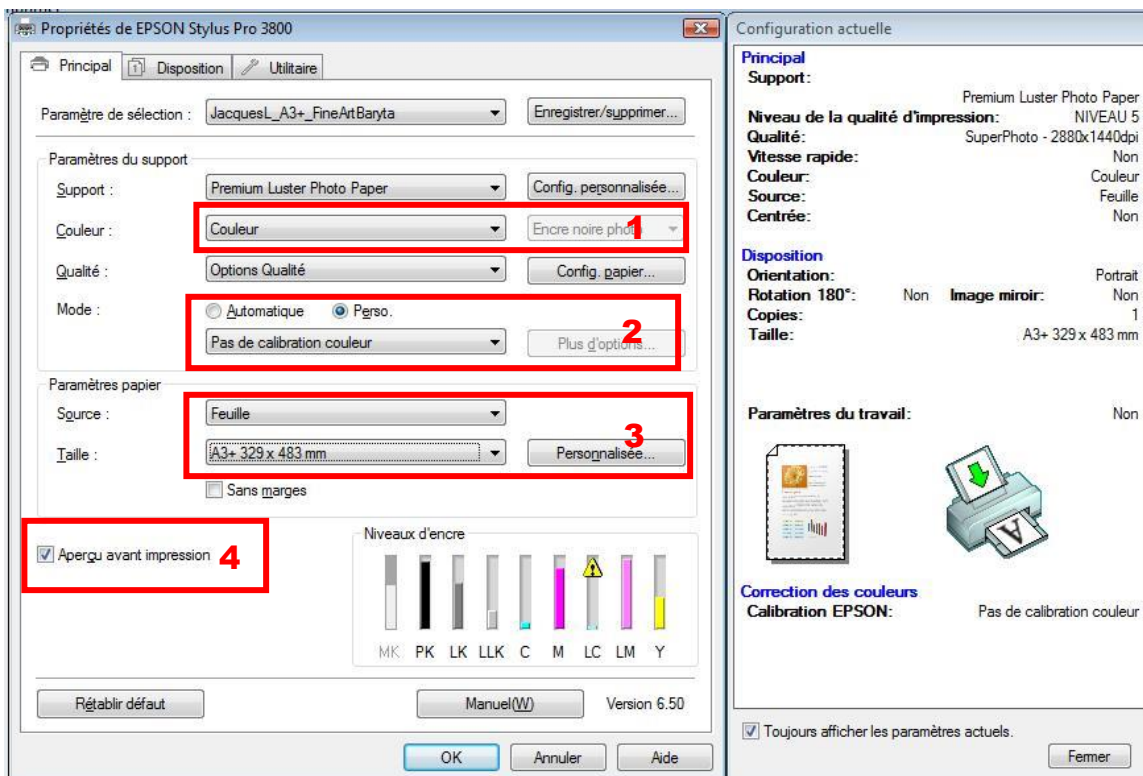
Propriétés de EPSON Stylus Pro 3800

Principal
Disposition
Utilitaire

Paramètre de sélection : JacquesL_A3+_FineArtBaryta
Enregistrer/supprimer...

Paramètres du support
Support : Premium Luster Photo Paper
Config. personnalisée...
Couleur : Couleur
Encre noire photo
1
Qualité : Options Qualité
Config. papier...
Mode : Automatique Perso.
2
Pas de calibration couleur
Plus d'options...

Paramètres papier
Source : Feuille
3
Taille : A3+ 329 x 483 mm
Personnalisée...
Sans marges

Aperçu avant impression
4

Niveaux d'encre
MK PK LK LLK C M LC LM Y

Rétablir défaut
Manuel(W)
Version 6.50

OK
Annuler
Aide

Configuration actuelle

Principal
Support:
Premium Luster Photo Paper
Niveau de la qualité d'impression: NIVEAU 5
Qualité: SuperPhoto - 2880x1440dpi
Vitesse rapide: Non
Couleur: Couleur
Source: Feuille
Centrée: Non

Disposition
Orientation: Portrait
Rotation 180°: Non Image miroir: Non
Copies: 1
Taille: A3+ 329 x 483 mm

Paramètres du travail: Non

Correction des couleurs
Calibration EPSON: Pas de calibration couleur

Toujours afficher les paramètres actuels.
Fermer